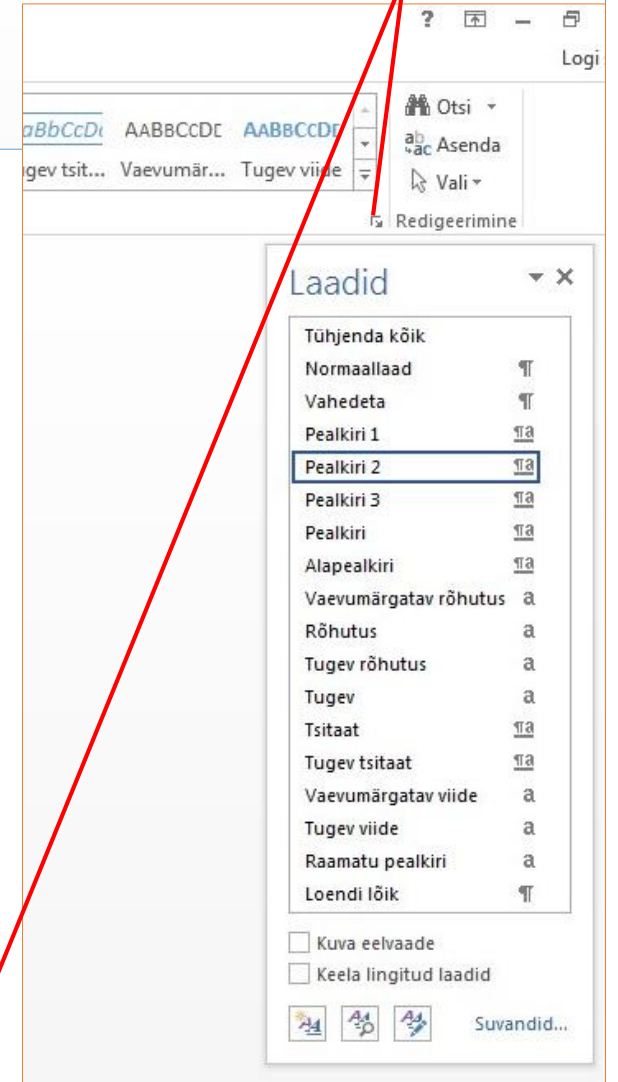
? Logi

aBbCcDc AABBCCDE AABBCCDE
ugev tsit... Vaevumär... Tugev viide

Otsi
Asenda
Vali
Redigeerimine

Laadid

Tühjenda kõik
Normaallaad ¶
Vahedeta ¶
Pealkiri 1 ¶a
Pealkiri 2 ¶a
Pealkiri 3 ¶a
Pealkiri ¶a
Alapealkiri ¶a
Vaevumärgatav rõhutus a
Rõhutus a
Tugev rõhutus a
Tugev a
Tsitaat ¶a
Tugev tsitaat ¶a
Vaevumärgatav viide a
Tugev viide a
Raamatu pealkiri a
Loendi lõik ¶

Kuva eelvaade
Keela lingitud laadid

Suvandid...